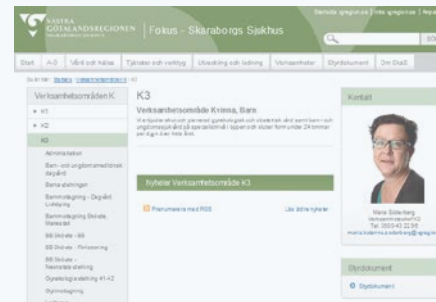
VÄSTRA GÖTALANDSREGIONEN | Fokus - Skaraborgs Sjukhus

Start | A-Ö | Vård och hälsa | Tjänster och verktyg | Utveckling och ledning | Verksamheter | Styrdokument | Om SkaS

Du är här: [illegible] > K3

Verksamhetsområden K
K1
K2
K3
Administration
Barn- och ungdomsmedicinsk dagvård
Barnavdelningen
Barnmottagning - Skövde, Lidköping
Barnmottagning Skövde, Mariestad
BB Skövde - BB
BB Skövde - Förlossning
BB Skövde - Neonatalavdelning
Gynekologiavdelning 41-42
Gynmottagning

K3
Verksamhetsområde Kvinna, Barn
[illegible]

Nyheter Verksamhetsområde K3
Prenumerera med RSS
Läs äldre nyheter

Kontakt
Maria Söderberg
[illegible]
Tel. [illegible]
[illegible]

Styrdokument
Styrdokument